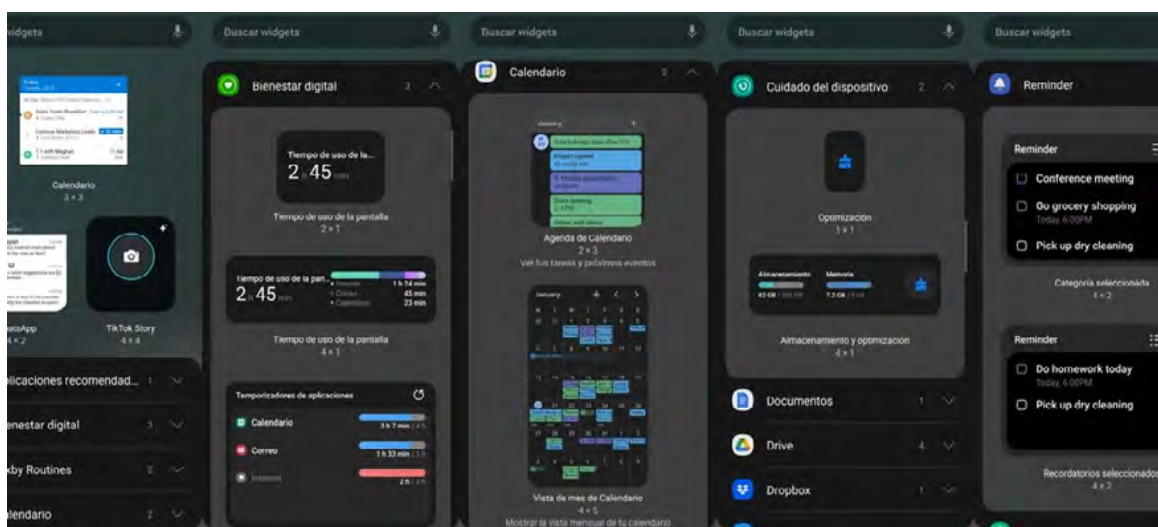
widgets

Calendario
3 × 3

TikTok Story
4 × 4

otoApp
4 × 2

plicaciones recomendad... 1

ienestar digital 3

xby Routines 2

lendario 2

Buscar widgets

Bienestar digital 3

Tiempo de uso de la...
2 h 45 min

Tiempo de uso de la pantalla
2 × 1

Tiempo de uso de la pan...
2 h 45 min
Internet 1 h 14 min
Chrome 45 min
Calendario 23 min

Tiempo de uso de la pantalla
4 × 1

Temporizadores de aplicaciones
Calendario
3 h 7 min
Correo
1 h 33 min
Internet
2 h

Buscar widgets

Calendario 2

Agenda de Calendario
2 × 3
Ver tus tareas y próximos eventos

January

Vista de mes de Calendario
4 × 5
Mostrar la vista mensual de tu calendario

Buscar widgets

Cuidado del dispositivo 2

Optimización
1 × 1

Almacenamiento
Memoria

Almacenamiento y optimización
4 × 1

Documentos 1

Drive 4

Dropbox 1

Buscar widgets

Reminder

Reminder
Conference meeting
Go grocery shopping
Today, 6:00PM
Pick up dry cleaning

Categoría seleccionada
4 × 2

Reminder
Do homework today
Today, 6:00PM
Pick up dry cleaning

Recordatorios seleccionados
4 × 2